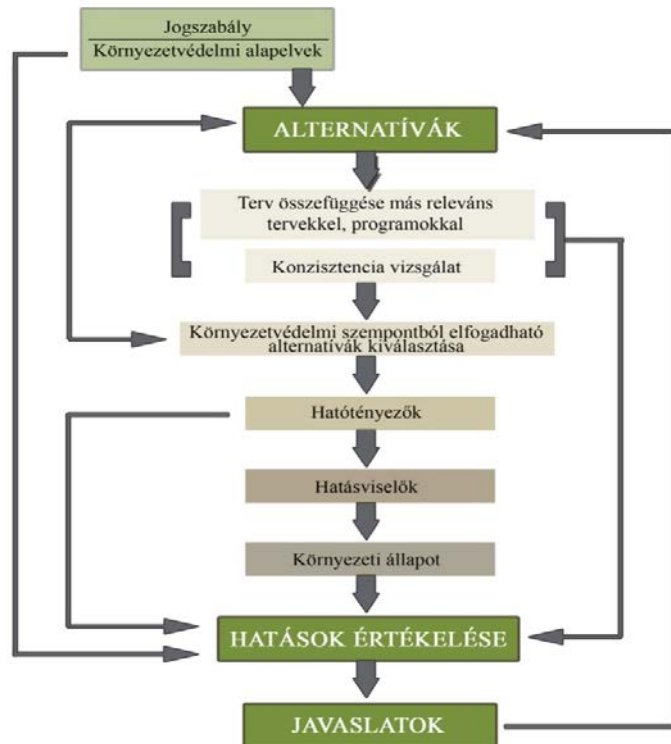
Jogszabály
Környezetvédelmi alapelvek

ALTERNATÍVÁK

Terv összefüggése más releváns tervekkel, programokkal

Konzisztencia vizsgálat

Környezetvédelmi szempontból elfogadható alternatívák kiválasztása

Hatótényezők

Hatásviselők

Környezeti állapot

HATÁSOK ÉRTÉKELÉSE

JAVASLATOK